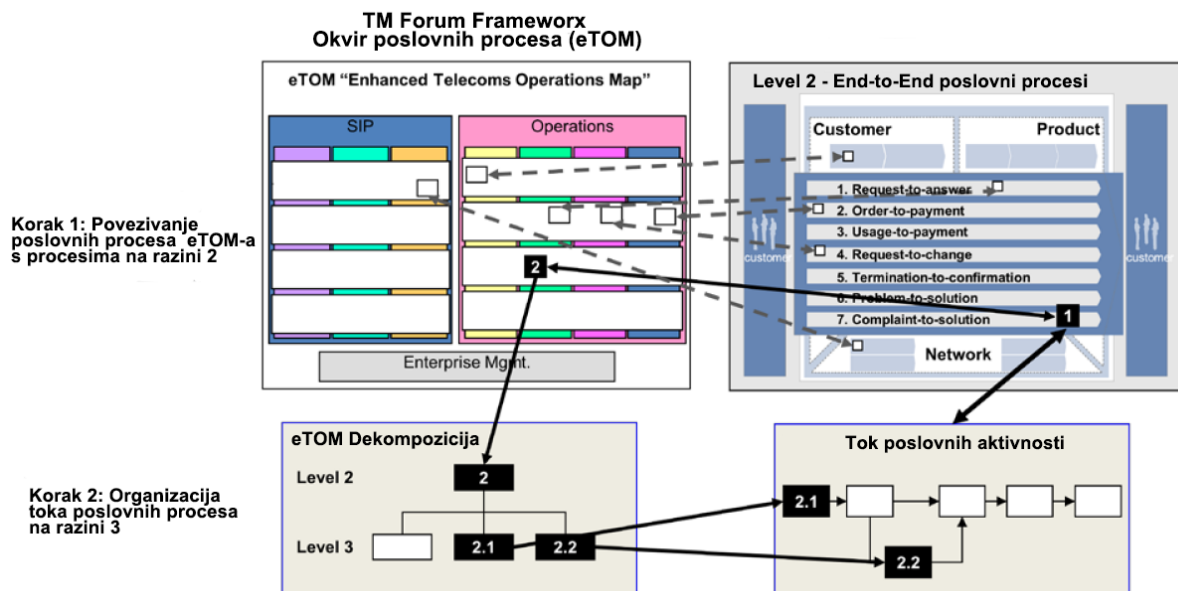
TM Forum Frameworx
Okvir poslovnih procesa (eTOM)

eTOM “Enhanced Telecoms Operations Map”

SIP

Operations

Enterprise Mgmt.

Level 2 - End-to-End poslovni procesi

Customer

Product

1. Request-to-answer
2. Order-to-payment
3. Usage-to-payment
4. Request-to-change
5. Termination-to-confirmation
6. Problem-to-solution
7. Complaint-to-solution

customer

customer

Network

Korak 1: Povezivanje poslovnih procesa eTOM-a s procesima na razini 2

2

1

eTOM Dekompozicija

Level 2

2

Level 3

2.1

2.2

Tok poslovnih aktivnosti

2.1

2.2

Korak 2: Organizacija toka poslovnih procesa na razini 3